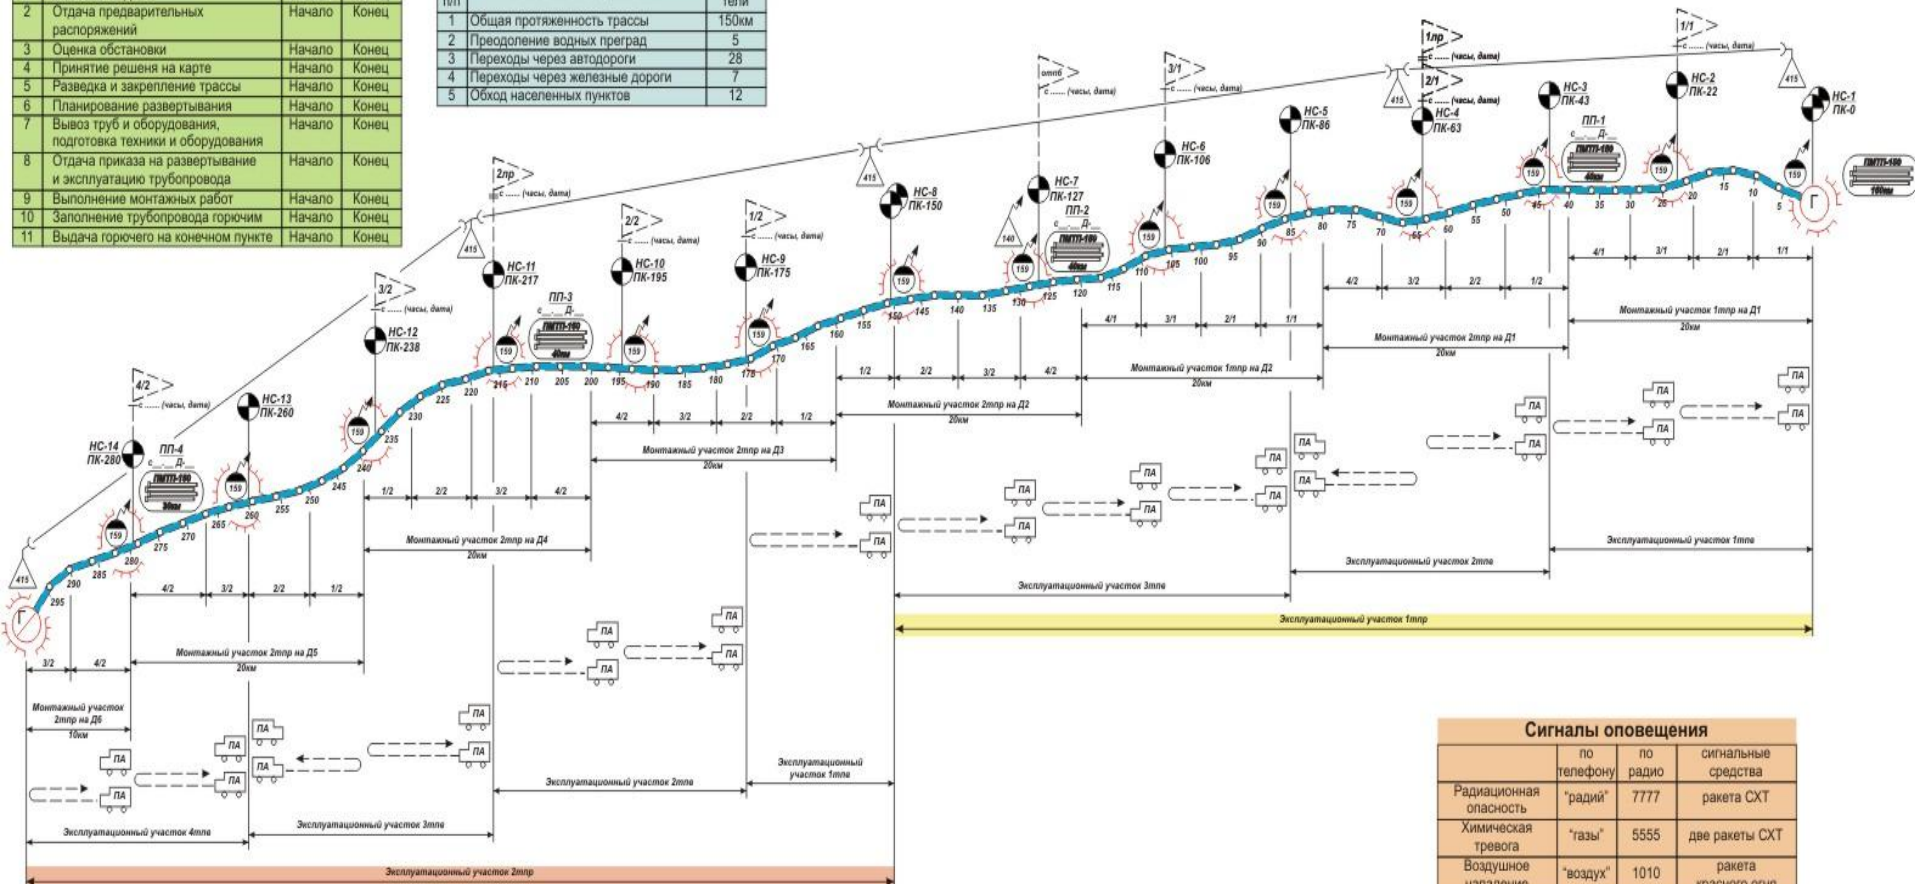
| 2 | Отдача предварительных распоряжений | Начало | Конец |
|---|---|---|---|
| 3 | Оценка обстановки | Начало | Конец |
| 4 | Принятие решения на карте | Начало | Конец |
| 5 | Разведка и закрепление трассы | Начало | Конец |
| 6 | Планирование развертывания | Начало | Конец |
| 7 | Вывоз труб и оборудования, подготовка техники и оборудования | Начало | Конец |
| 8 | Отдача приказа на развертывание и эксплуатацию трубопровода | Начало | Конец |
| 9 | Выполнение монтажных работ | Начало | Конец |
| 10 | Заполнение трубопровода горючим | Начало | Конец |
| 11 | Выдача горючего на конечном пункте | Начало | Конец |

| п/п | | тели |
|---|---|---|
| 1 | Общая протяженность трассы | 150км |
| 2 | Преодоление водных преград | 5 |
| 3 | Переходы через автодороги | 28 |
| 4 | Переходы через железные дороги | 7 |
| 5 | Обход населенных пунктов | 12 |

НС-1 ПК-0
НС-2 ПК-22
НС-3 ПК-43
НС-4 ПК-63
НС-5 ПК-86
НС-6 ПК-106
НС-7 ПК-127
НС-8 ПК-150
НС-9 ПК-175
НС-10 ПК-195
НС-11 ПК-217
НС-12 ПК-238
НС-13 ПК-260
НС-14 ПК-280

ПП-1 ПП-2 ПП-3 ПП-4
ПМТП-150 40км
ПМТП-150 160км
ПМТП-150 30км

1/1 1пр 2/1 3/1 отм6 1/2 2/2 2пр 3/2 4/2
с ...... (часы, дата)
415 159 140

Г
5 10 15 20 25 30 35 40 45 50 55 60 65 70 75 80 85 90 95 100 105 110 115 120 125 130 135 140 145 150 155 160 165 170 175 180 185 190 195 200 205 210 215 220 225 230 235 240 245 250 255 260 265 270 275 280 285 290 295

Монтажный участок 1тпр на Д1 20км
Монтажный участок 2тпр на Д1 20км
Монтажный участок 1тпр на Д2 20км
Монтажный участок 2тпр на Д2 20км
Монтажный участок 2тпр на Д3 20км
Монтажный участок 2тпр на Д4 20км
Монтажный участок 2тпр на Д5 20км
Монтажный участок 2тпр на Д6 10км

ПА

Эксплуатационный участок 1тпе
Эксплуатационный участок 2тпе
Эксплуатационный участок 3тпе
Эксплуатационный участок 1тпр
Эксплуатационный участок 2тпе
Эксплуатационный участок 1тпе
Эксплуатационный участок 4тпе
Эксплуатационный участок 3тпе
Эксплуатационный участок 2тпр

Сигналы оповещения

| | по телефону | по радио | сигнальные средства |
|---|---|---|---|
| Радиационная опасность | "радий" | 7777 | ракета СХТ |
| Химическая тревога | "газы" | 5555 | две ракеты СХТ |
| Воздушное нападение | "воздух" | 1010 | ракета красного огня |